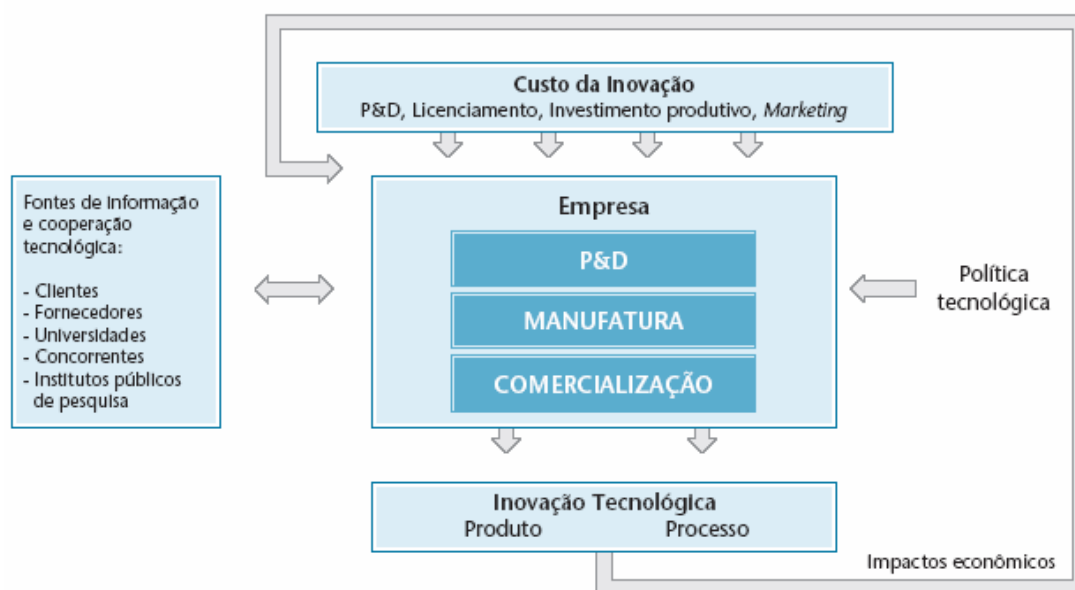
Custo da Inovação
P&D, Licenciamento, Investimento produtivo, *Marketing*

Fontes de informação e cooperação tecnológica:

- Clientes
- Fornecedores
- Universidades
- Concorrentes
- Institutos públicos de pesquisa

Empresa

P&D

MANUFATURA

COMERCIALIZAÇÃO

Política tecnológica

Inovação Tecnológica
Produto Processo

Impactos econômicos